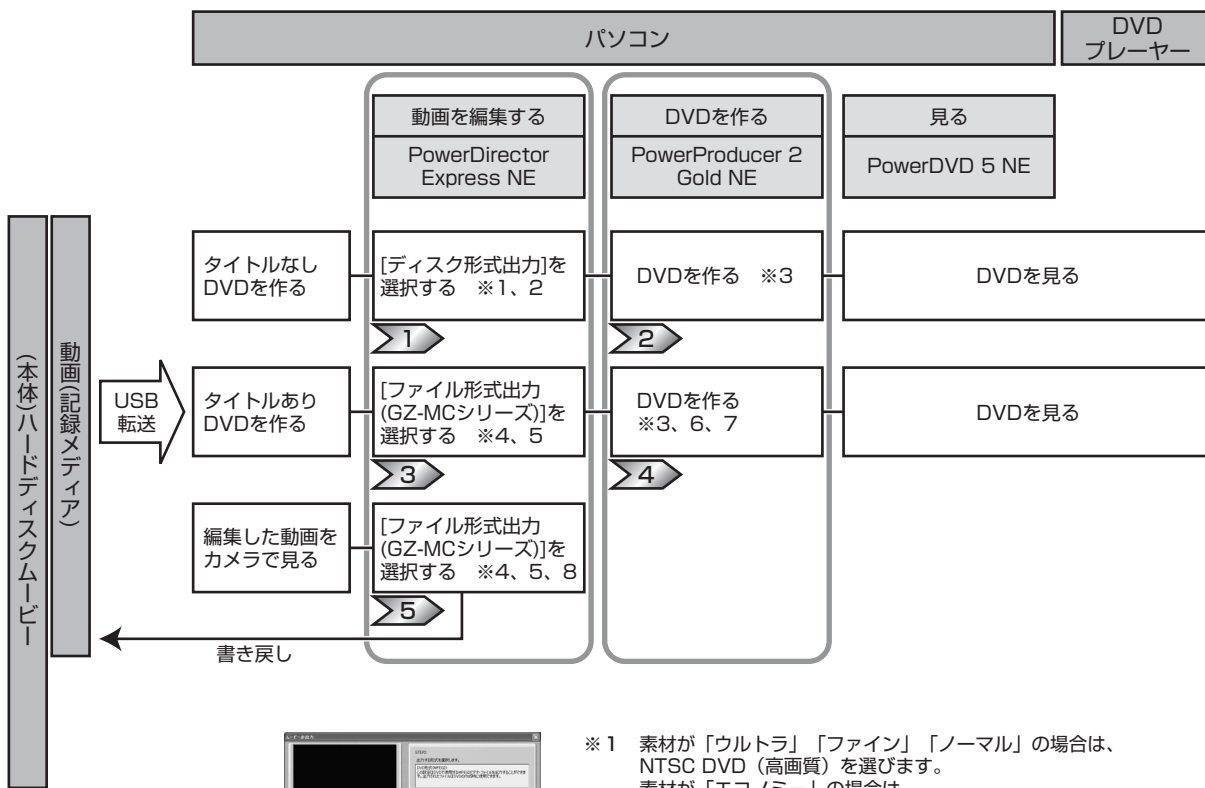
パソコン

DVD プレーヤー

動画を編集する

PowerDirector Express NE

DVDを作る

PowerProducer 2 Gold NE

見る

PowerDVD 5 NE

(本体)ハードディスクムービー

動画(記録メディア)

USB 転送

タイトルなし DVDを作る

[ディスク形式出力]を選択する ※1、2

1

DVDを作る ※3

2

DVDを見る

タイトルあり DVDを作る

[ファイル形式出力 (GZ-MCシリーズ)]を選択する ※4、5

3

DVDを作る ※3、6、7

4

DVDを見る

編集した動画を カメラで見る

[ファイル形式出力 (GZ-MCシリーズ)]を選択する ※4、5、8

5

書き戻し

※1 素材が「ウルトラ」「ファイン」「ノーマル」の場合は、NTSC DVD（高画質）を選びます。
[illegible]